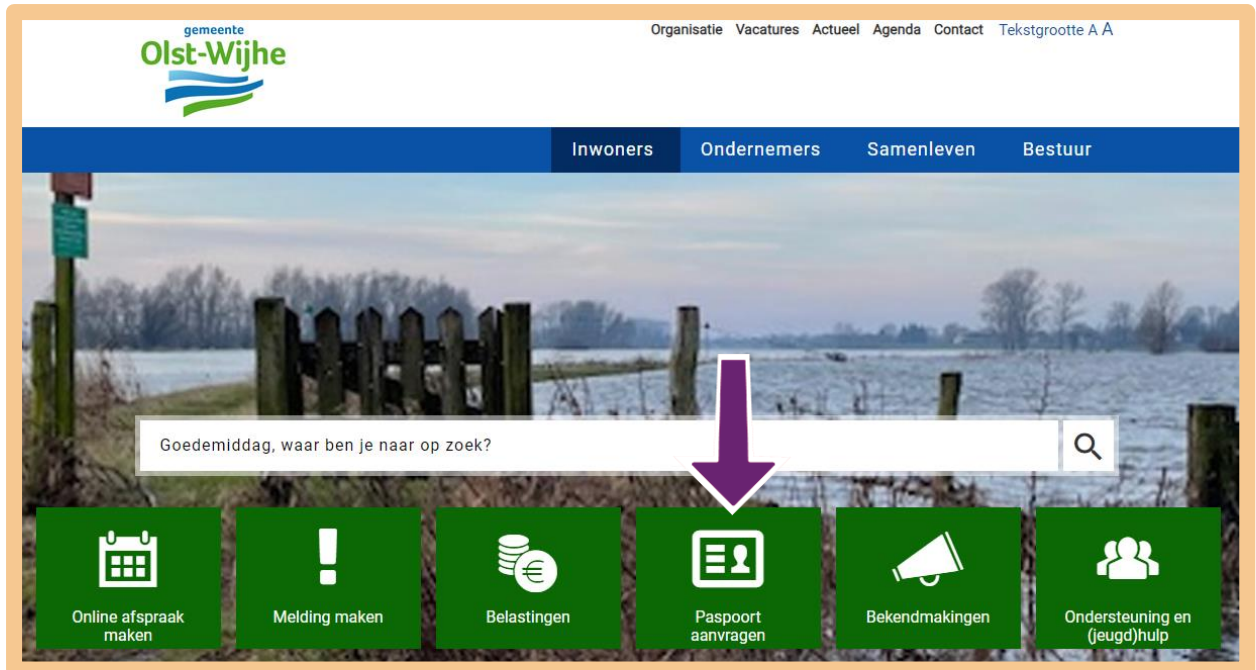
gemeente
Olst-Wijhe

Organisatie Vacatures Actueel Agenda Contact Tekstgrootte A A

Inwoners Ondernemers Samenleven Bestuur

Goedemiddag, waar ben je naar op zoek?

Online afspraak maken

Melding maken

Belastingen

Paspoort aanvragen

Bekendmakingen

Ondersteuning en (jeugd)hulp